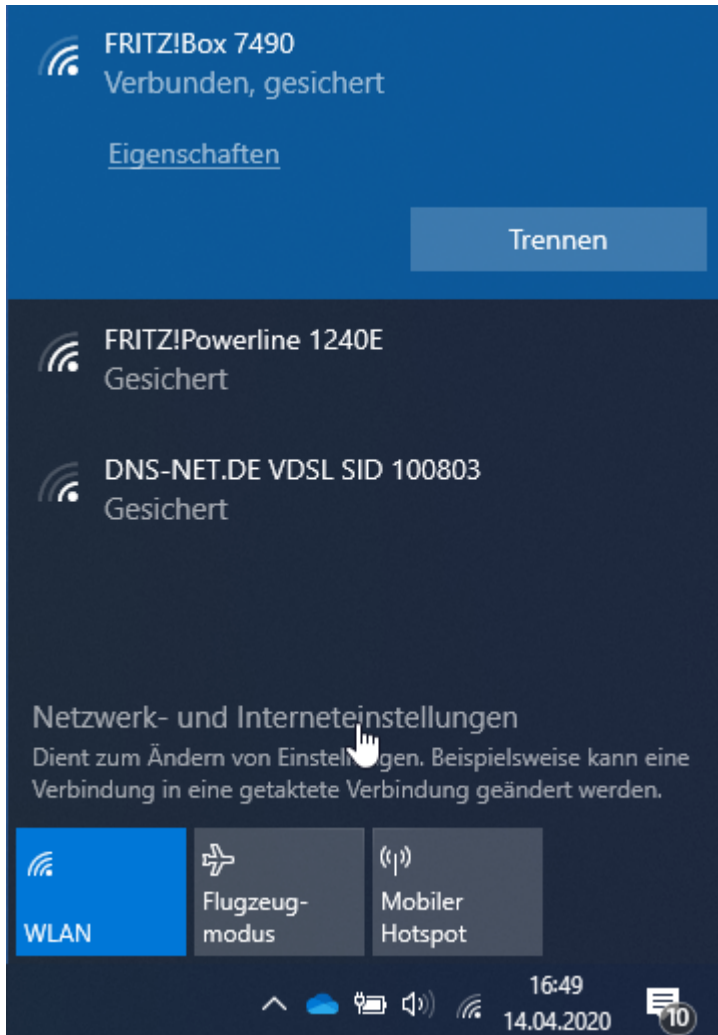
FRITZ!Box 7490
Verbunden, gesichert

Eigenschaften

Trennen

FRITZ!Powerline 1240E
Gesichert

DNS-NET.DE VDSL SID 100803
Gesichert

Netzwerk- und Interneteinstellungen
Dient zum Ändern von Einstell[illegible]gen. Beispielsweise kann eine Verbindung in eine getaktete Verbindung geändert werden.

WLAN

Flugzeugmodus

Mobiler Hotspot

16:49
14.04.2020

10